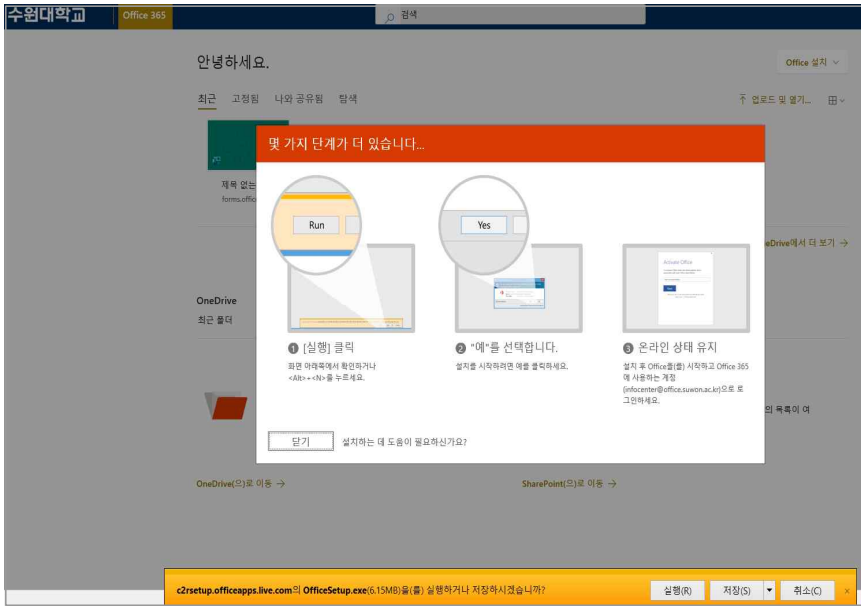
수원대학교 Office 365

검색

안녕하세요.

Office 설치

최근 고정됨 나와 공유됨 탐색

업로드 및 열기...

제목 없는

forms.offic

eDrive에서 더 보기 →

OneDrive

최근 폴더

의 목록이 여

OneDrive(으)로 이동 →

SharePoint(으)로 이동 →

몇 가지 단계가 더 있습니다...

Run

Yes

Activate Office

❶ [실행] 클릭

화면 아래쪽에서 확인하거나 <Alt>+<N>을 누르세요.

❷ "예"를 선택합니다.

설치를 시작하려면 예를 클릭하세요.

❸ 온라인 상태 유지

설치 후 Office를 시작하고 Office 365에 사용하는 계정 (infocenter@office.suwon.ac.kr)으로 로그인하세요.

닫기

설치하는 데 도움이 필요하신가요?

c2rsetup.officeapps.live.com의 OfficeSetup.exe(6.15MB)을(를) 실행하거나 저장하시겠습니까?

실행(R)

저장(S)

취소(C)

×